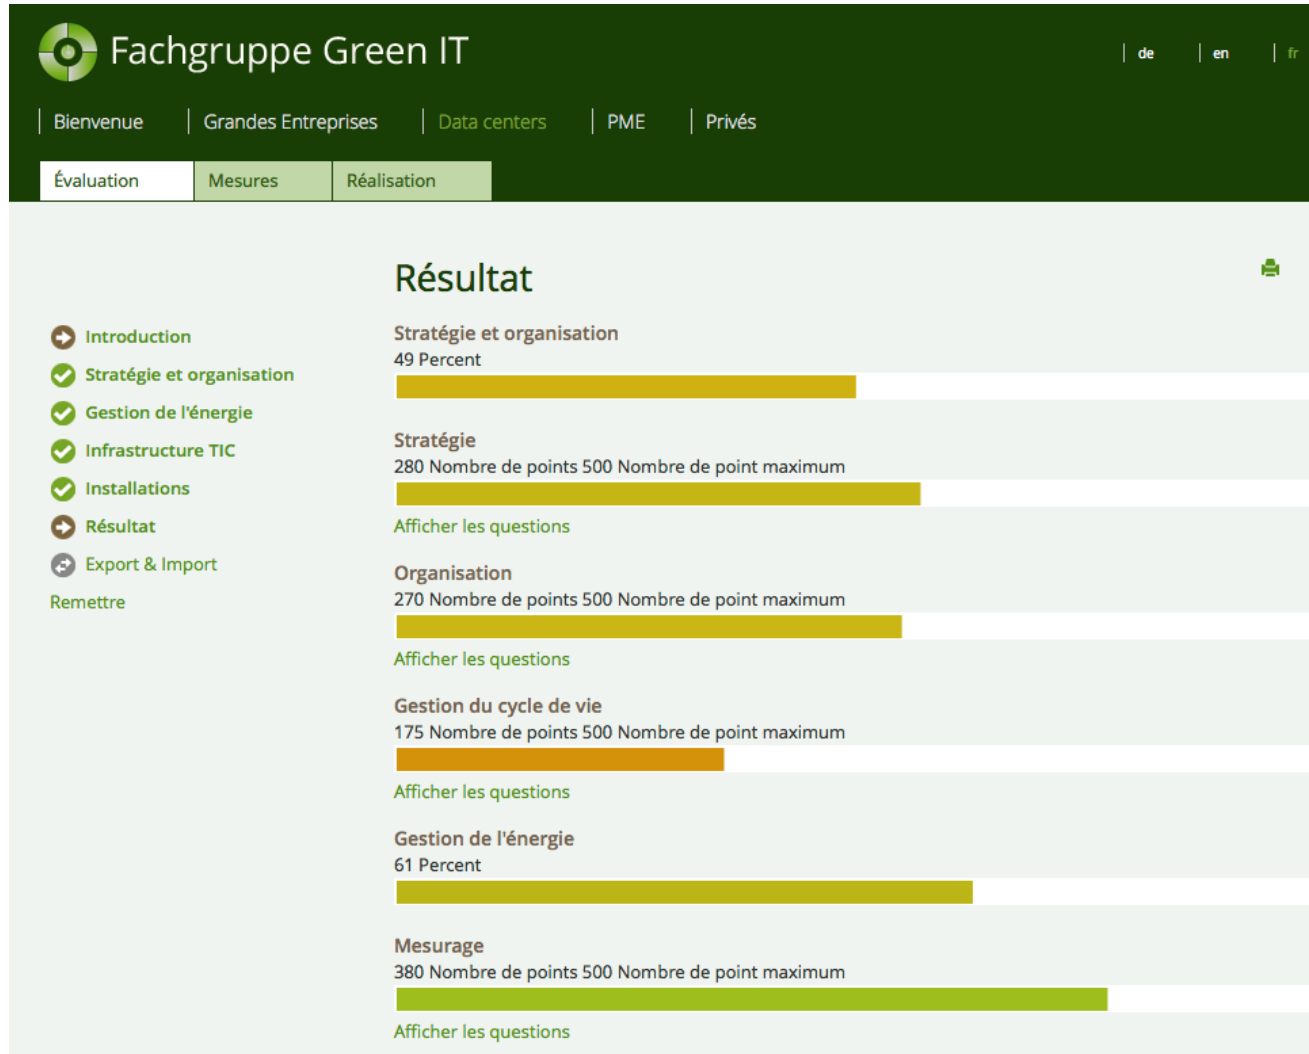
Fachgruppe Green IT

de | en | fr

Bienvenue | Grandes Entreprises | Data centers | PME | Privés

Évaluation | Mesures | Réalisation

Introduction
Stratégie et organisation
Gestion de l'énergie
Infrastructure TIC
Installations
Résultat
Export & Import
Remettre

Résultat

Stratégie et organisation
49 Percent

Stratégie
280 Nombre de points 500 Nombre de point maximum
Afficher les questions

Organisation
270 Nombre de points 500 Nombre de point maximum
Afficher les questions

Gestion du cycle de vie
175 Nombre de points 500 Nombre de point maximum
Afficher les questions

Gestion de l'énergie
61 Percent

Mesurage
380 Nombre de points 500 Nombre de point maximum
Afficher les questions